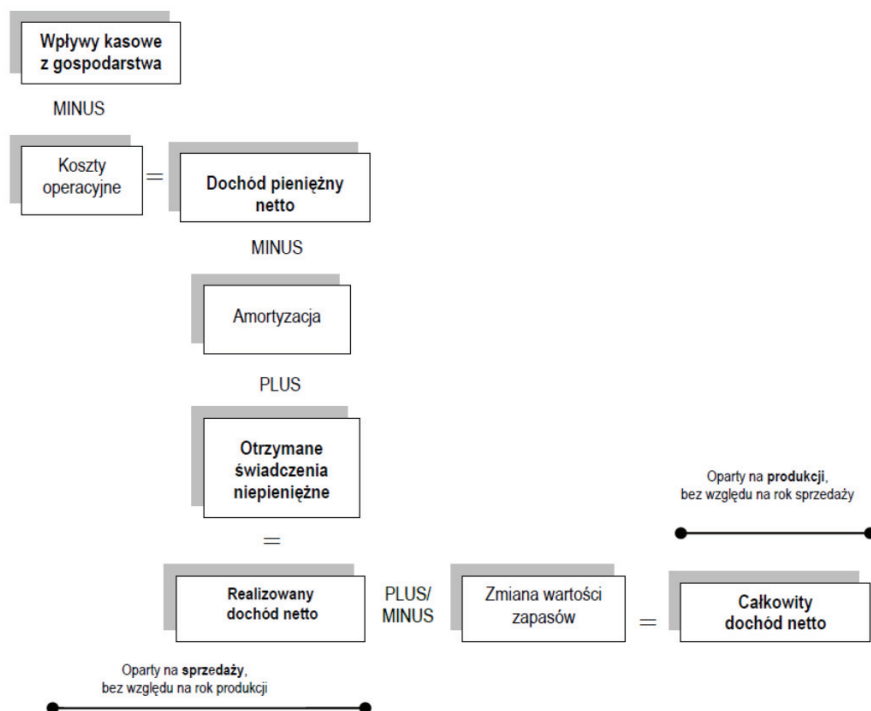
Wpływy kasowe z gospodarstwa

MINUS

Koszty operacyjne

=

Dochód pieniężny netto

MINUS

Amortyzacja

PLUS

Otrzymane świadczenia niepieniężne

=

Realizowany dochód netto

PLUS/ MINUS

Zmiana wartości zapasów

=

Całkowity dochód netto

Oparty na produkcji, bez względu na rok sprzedaży

Oparty na sprzedaży, bez względu na rok produkcji